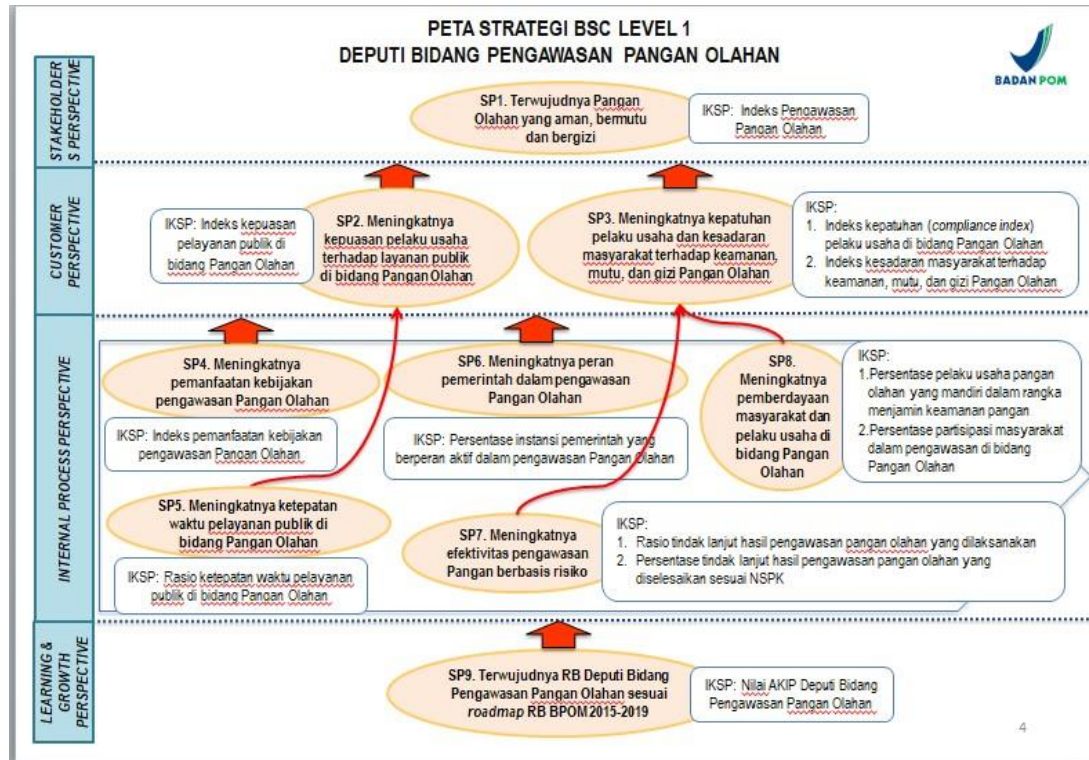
PETA STRATEGI BSC LEVEL 1
DEPUTI BIDANG PENGAWASAN PANGAN OLAHAN

BADAN POM

STAKEHOLDERS PERSPECTIVE

SP1. Terwujudnya Pangan Olahan yang aman, bermutu dan bergizi

IKSP: Indeks Pengawasan Pangan Olahan

CUSTOMER PERSPECTIVE

IKSP: Indeks kepuasan pelayanan publik di bidang Pangan Olahan

SP2. Meningkatnya kepuasan pelaku usaha terhadap layanan publik di bidang Pangan Olahan

SP3. Meningkatnya kepatuhan pelaku usaha dan kesadaran masyarakat terhadap keamanan, mutu, dan gizi Pangan Olahan

IKSP:
1. Indeks kepatuhan (*compliance index*) pelaku usaha di bidang Pangan Olahan
2. Indeks kesadaran masyarakat terhadap keamanan, mutu, dan gizi Pangan Olahan

INTERNAL PROCESS PERSPECTIVE

SP4. Meningkatnya pemanfaatan kebijakan pengawasan Pangan Olahan

SP6. Meningkatnya peran pemerintah dalam pengawasan Pangan Olahan

SP8. Meningkatnya pemberdayaan masyarakat dan pelaku usaha di bidang Pangan Olahan

IKSP:
1.Persentase pelaku usaha pangan olahan yang mandiri dalam rangka menjamin keamanan pangan
2.Persentase partisipasi masyarakat dalam pengawasan di bidang Pangan Olahan

IKSP: Indeks pemanfaatan kebijakan pengawasan Pangan Olahan

IKSP: Persentase instansi pemerintah yang berperan aktif dalam pengawasan Pangan Olahan

SP5. Meningkatnya ketepatan waktu pelayanan publik di bidang Pangan Olahan

SP7. Meningkatnya efektivitas pengawasan Pangan berbasis risiko

IKSP:
1. Rasio tindak lanjut hasil pengawasan pangan olahan yang dilaksanakan
2. Persentase tindak lanjut hasil pengawasan pangan olahan yang diselesaikan sesuai NSPK

IKSP: Rasio ketepatan waktu pelayanan publik di bidang Pangan Olahan

LEARNING & GROWTH PERSPECTIVE

SP9. Terwujudnya RB Deputi Bidang Pengawasan Pangan Olahan sesuai *roadmap* RB BPOM 2015-2019

IKSP: Nilai AKIP Deputi Bidang Pengawasan Pangan Olahan

4